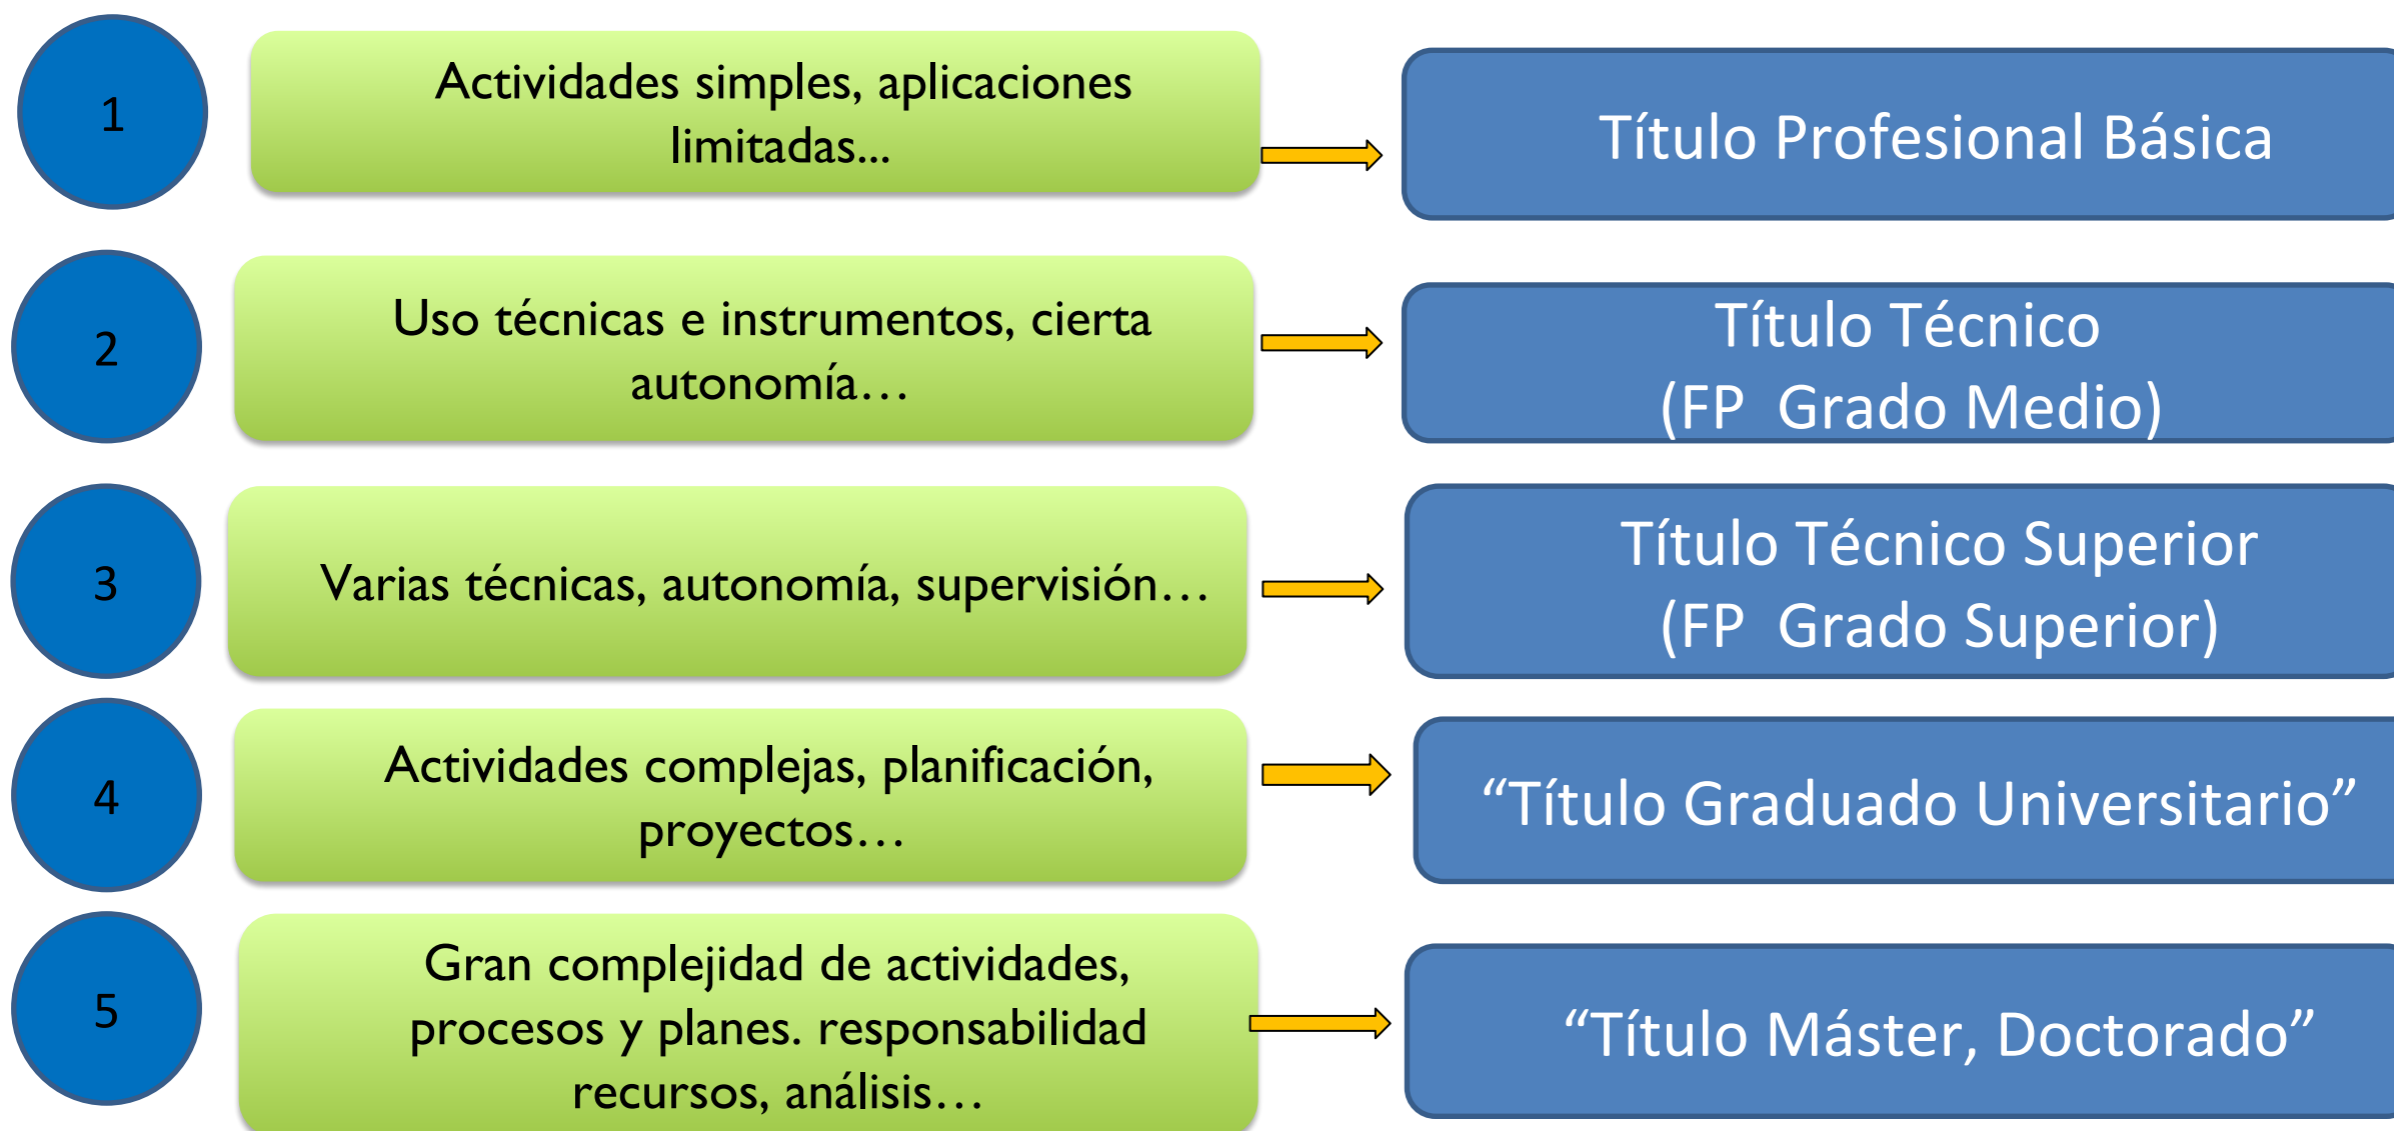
1

Actividades simples, aplicaciones limitadas...

Título Profesional Básica

2

Uso técnicas e instrumentos, cierta autonomía…

Título Técnico
(FP Grado Medio)

3

Varias técnicas, autonomía, supervisión…

Título Técnico Superior
(FP Grado Superior)

4

Actividades complejas, planificación, proyectos…

"Título Graduado Universitario"

5

Gran complejidad de actividades, procesos y planes. responsabilidad recursos, análisis…

"Título Máster, Doctorado"